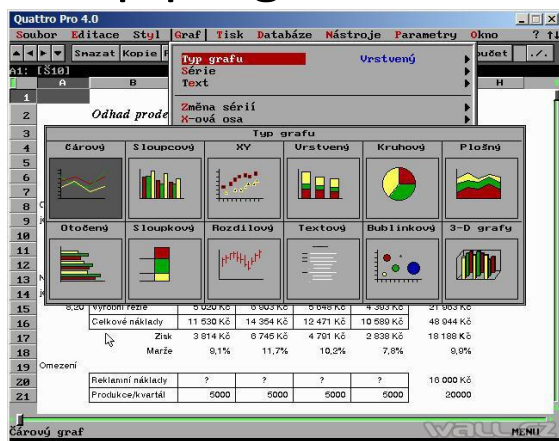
Quattro Pro 4.0

Soubor Editace Styl Graf Tisk Databáze Nástroje Parametry Okno ? ↑↓

Smazat Kopie

součet

A1: [S10]

Typ grafu Vrstvený
Série
Text

Změna sérií
X-ová osa

Odhad prode

Typ grafu

| Čárový | Sloupcový | XY | Vrstvený | Kruhový | Plošný |
|---|---|---|---|---|---|
| Otočený | Sloupkový | Rozdílový | Textový | Bublinkový | 3-D grafy |

| | | | | | | |
|---|---|---|---|---|---|---|
| 15 | Výrobní režie | 5 020 Kč | 6 903 Kč | 5 046 Kč | 4 393 Kč | 21 363 Kč |
| 16 | Celkové náklady | 11 530 Kč | 14 354 Kč | 12 471 Kč | 10 589 Kč | 48 944 Kč |
| 17 | Zisk | 3 814 Kč | 6 745 Kč | 4 701 Kč | 2 838 Kč | 18 188 Kč |
| 18 | Marže | 9,1% | 11,7% | 10,2% | 7,8% | 9,9% |
| 19 | Omezení | | | | | |
| 20 | Reklamní náklady | ? | ? | ? | ? | 10 000 Kč |
| 21 | Produkce/kvartál | 5000 | 5000 | 5000 | 5000 | 20000 |

Čárový graf MENU